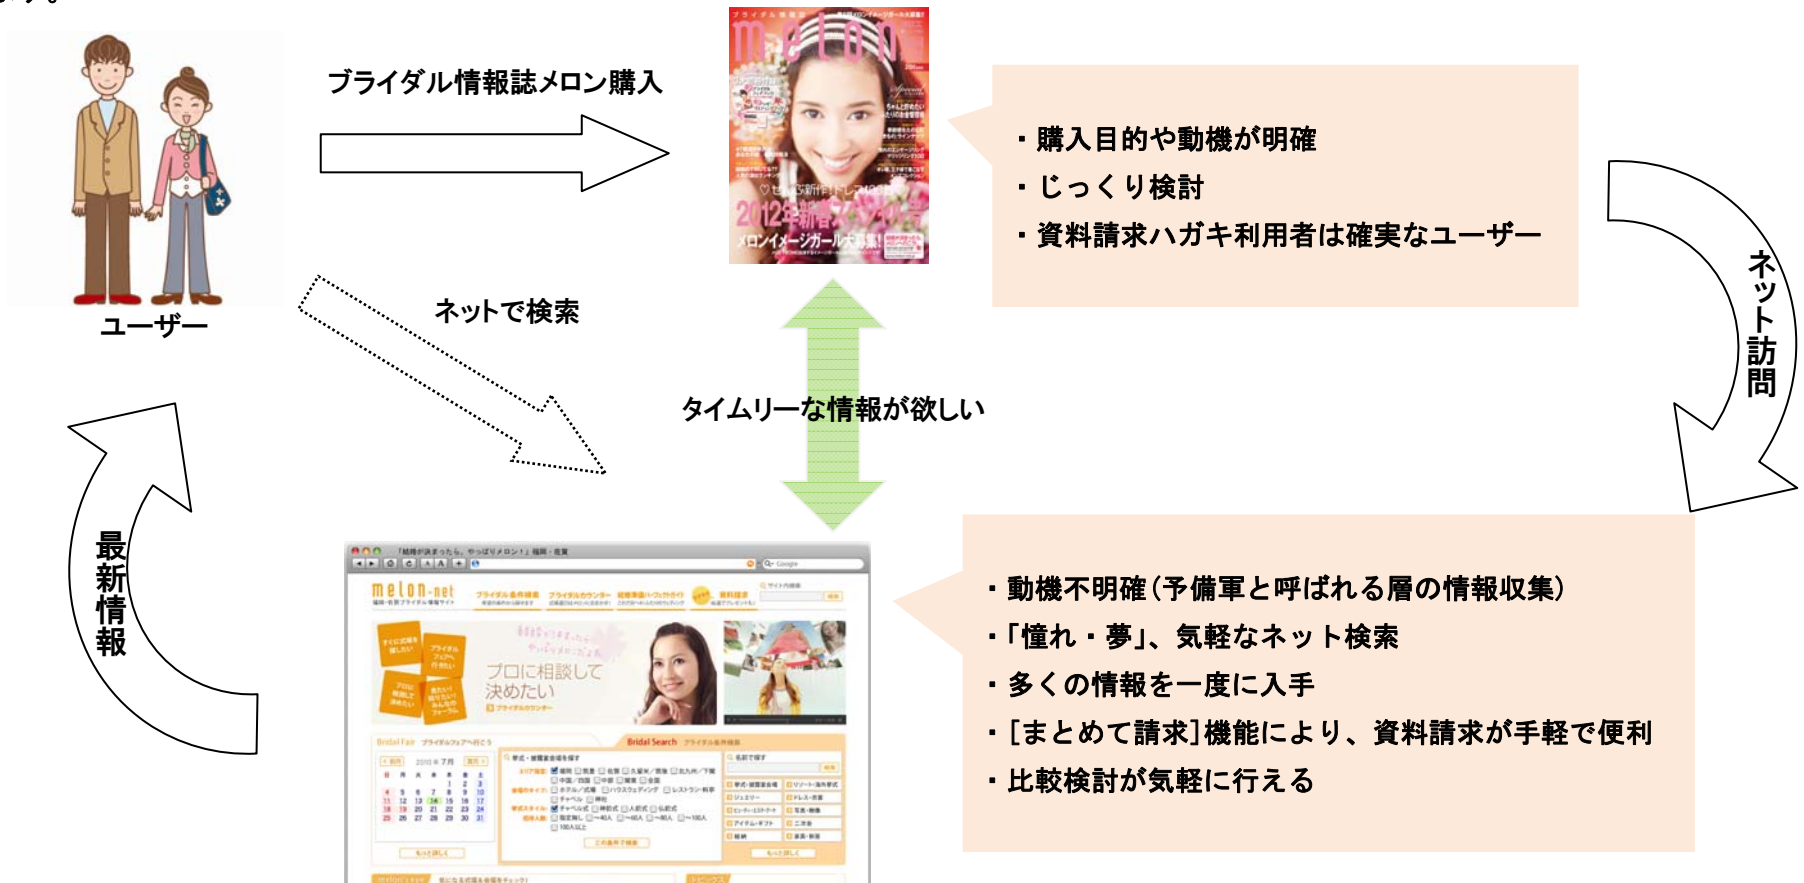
ユーザー

ブライダル情報誌メロン購入

melon

2012年新春スペシャル号

メロンイメージガール大募集!

・購入目的や動機が明確
・じっくり検討
・資料請求ハガキ利用者は確実なユーザー

ネット訪問

ネットで検索

タイムリーな情報が欲しい

最新情報

melon-net

プロに相談して決めたい

Bridal Fair

Bridal Search

・動機不明確(予備軍と呼ばれる層の情報収集)
・「憧れ・夢」、気軽なネット検索
・多くの情報を一度に入手
・[まとめて請求]機能により、資料請求が手軽で便利
・比較検討が気軽に行える